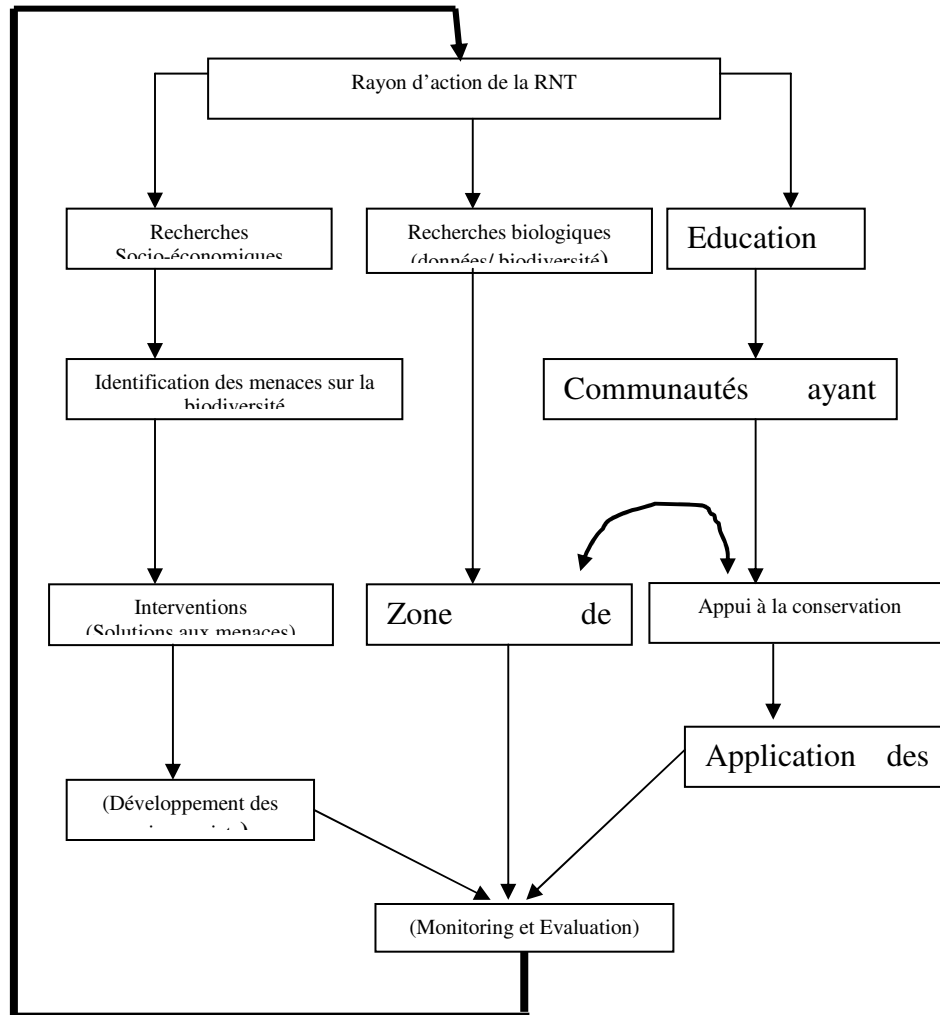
Rayon d'action de la RNT

Recherches Socio-économiques

Recherches biologiques (données/ biodiversité)

Education

Identification des menaces sur la biodiversité

Communautés ayant

Interventions (Solutions aux menaces)

Zone de

Appui à la conservation

Application des

(Développement des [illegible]

(Monitoring et Evaluation)